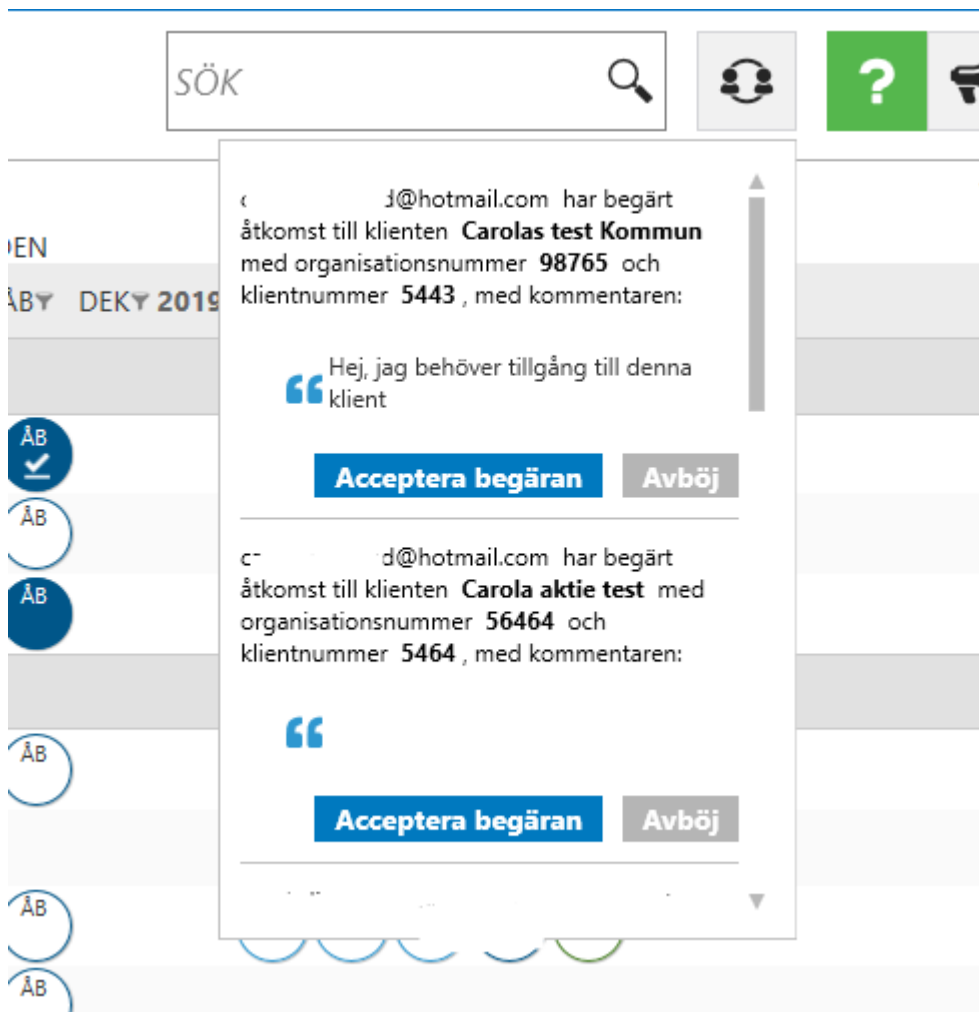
SÖK

?

DEN

ÅB DEK 2019

ÅB

ÅB

ÅB

ÅB

ÅB

ÅB

c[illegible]d@hotmail.com har begärt åtkomst till klienten **Carolas test Kommun** med organisationsnummer **98765** och klientnummer **5443** , med kommentaren:

Hej, jag behöver tillgång till denna klient

Acceptera begäran Avböj

c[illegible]d@hotmail.com har begärt åtkomst till klienten **Carola aktie test** med organisationsnummer **56464** och klientnummer **5464** , med kommentaren:

Acceptera begäran Avböj